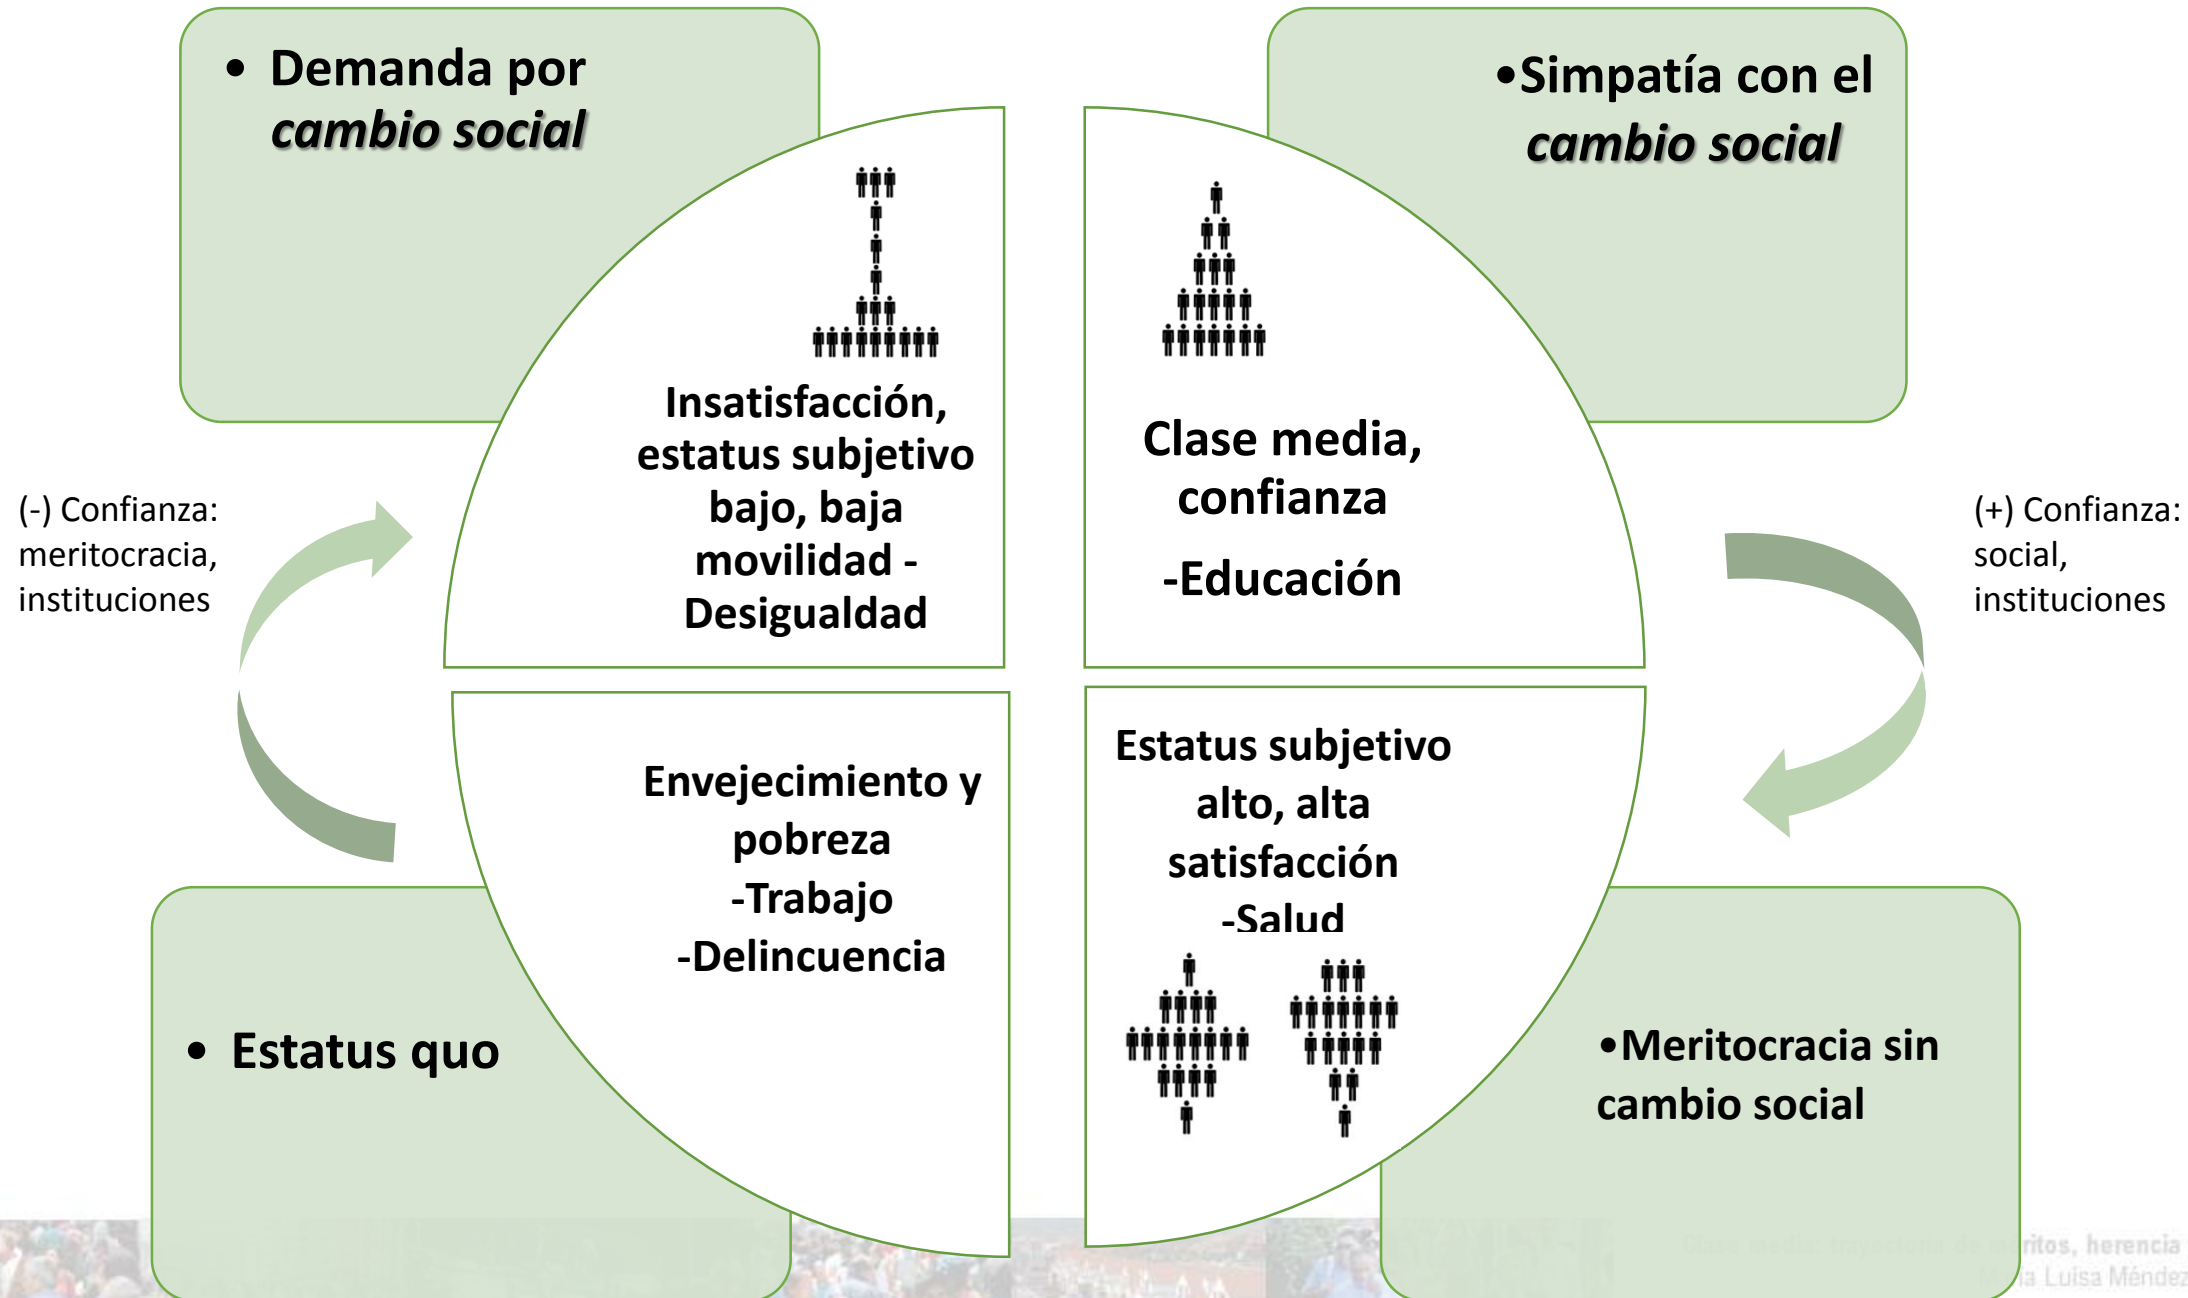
• Demanda por *cambio social*

•Simpatía con el *cambio social*

Insatisfacción, estatus subjetivo bajo, baja movilidad - Desigualdad

Clase media, confianza

-Educación

(-) Confianza: meritocracia, instituciones

(+) Confianza: social, instituciones

Envejecimiento y pobreza

-Trabajo

-Delincuencia

Estatus subjetivo alto, alta satisfacción

-Salud

• Estatus quo

•Meritocracia sin cambio social

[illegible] ritos, herencia
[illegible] ía Luisa Méndez